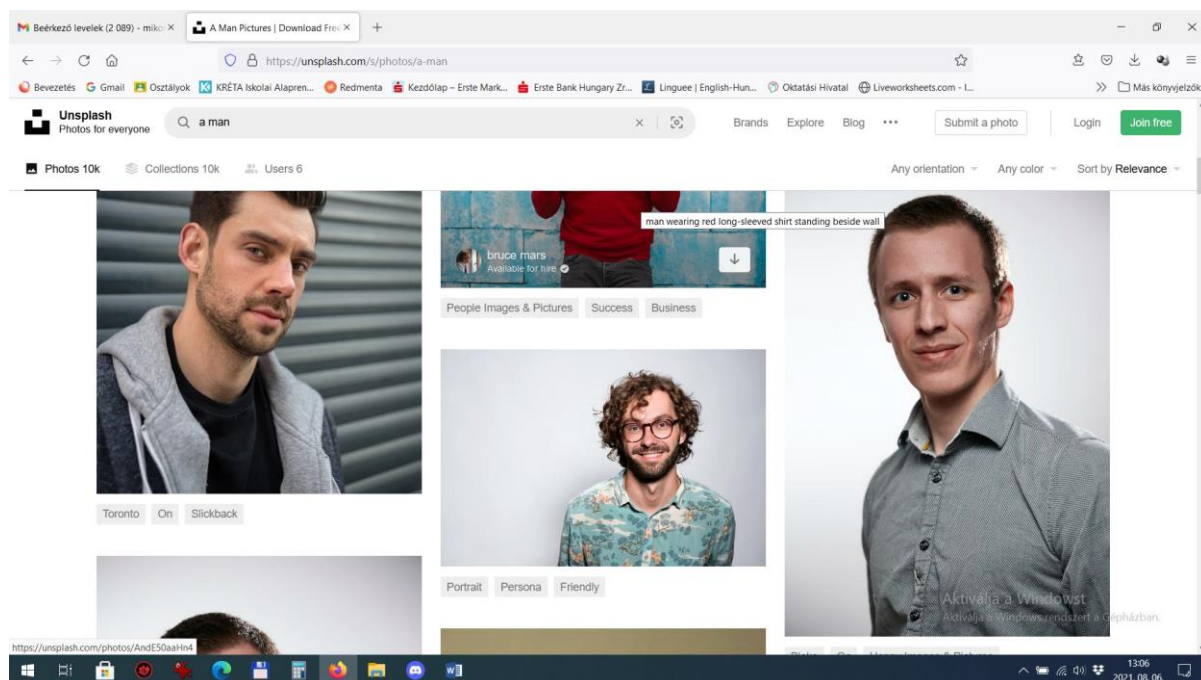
Beérkező levelek (2 089) - miko ×
A Man Pictures | Download Free ×
+

https://unsplash.com/s/photos/a-man

Bevezetés  Gmail  Osztályok  KRÉTA Iskolai Alapren...  Redmenta  Kezdőlap – Erste Mark...  Erste Bank Hungary Zr...  Linguee | English-Hun...  Oktatási Hivatal  Liveworksheets.com - I...  Más könyvjelzők

Unsplash
Photos for everyone
a man
Brands  Explore  Blog  ···
Submit a photo
Login
Join free

Photos 10k  Collections 10k  Users 6
Any orientation  Any color  Sort by Relevance

man wearing red long-sleeved shirt standing beside wall
bruce mars
Available for hire

People Images & Pictures  Success  Business

Toronto  On  Slickback

Portrait  Persona  Friendly

Aktiválja a Windowst
Aktiválja a Windows rendszert a Gépházban.

https://unsplash.com/photos/AndE50aaHn4

13:06
2021. 08. 06.